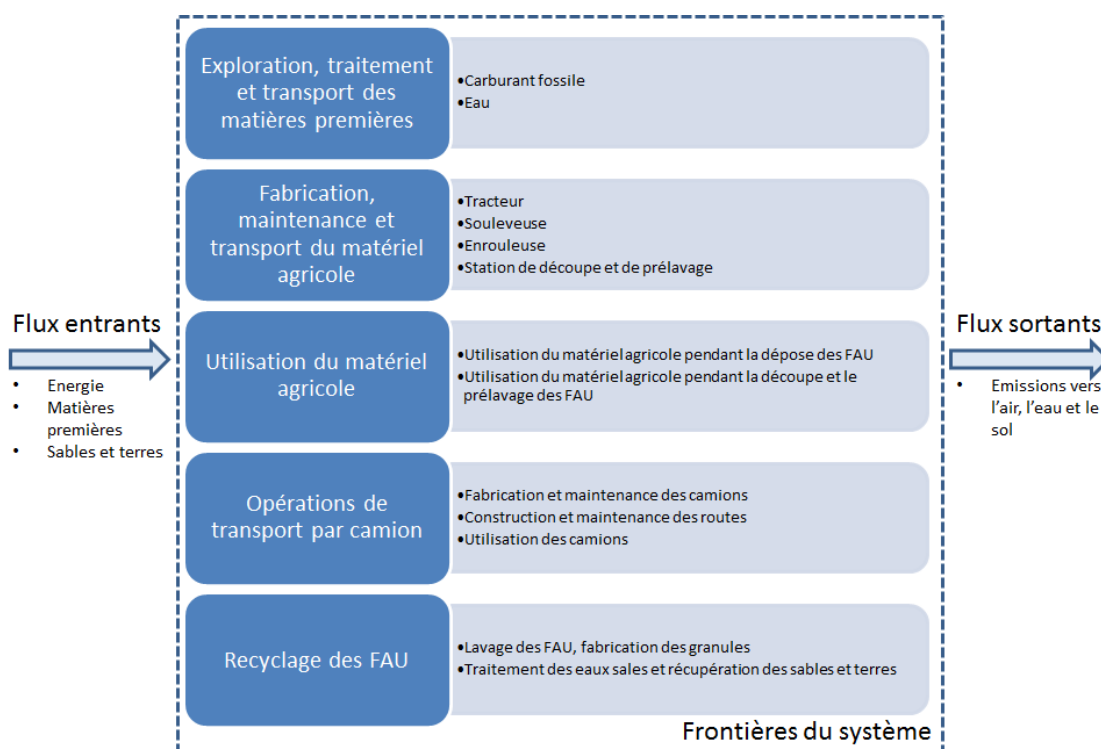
Flux entrants

- Energie
- Matières premières
- Sables et terres

Exploration, traitement et transport des matières premières

•Carburant fossile
•Eau

Fabrication, maintenance et transport du matériel agricole

•Tracteur
•Souleveuse
•Enrouleuse
•Station de découpe et de prélavage

Utilisation du matériel agricole

•Utilisation du matériel agricole pendant la dépose des FAU
•Utilisation du matériel agricole pendant la découpe et le prélavage des FAU

Opérations de transport par camion

•Fabrication et maintenance des camions
•Construction et maintenance des routes
•Utilisation des camions

Recyclage des FAU

•Lavage des FAU, fabrication des granules
•Traitement des eaux sales et récupération des sables et terres

Frontières du système

Flux sortants

- Emissions vers l'air, l'eau et le sol